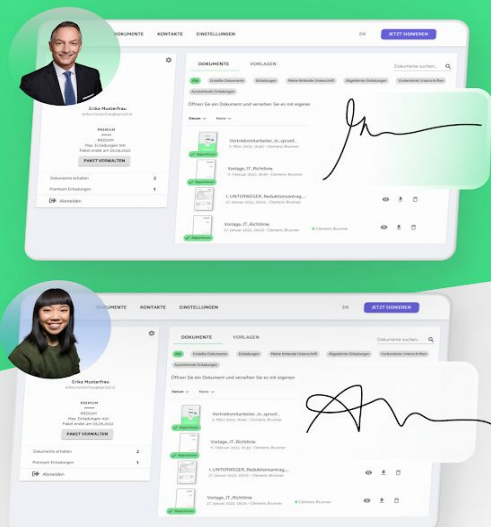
DOKUMENTE KONTAKTE EINSTELLUNGEN EN JETZT SIGNIEREN

Erika Musterfrau
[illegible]

PREMIUM
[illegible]
Max. Einladungen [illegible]
Paket endet am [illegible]

PAKET VERWALTEN

Dokumente erhalten 2
Premium Einladungen 1
Abmelden

DOKUMENTE VORLAGEN
Dokumente suchen...

Alle Erstellte Dokumente Einladungen Meine fehlende Unterschrift Abgelehnte Einladungen Verbleibende Unterschriften Ausstehende Einladungen

Öffnen Sie ein Dokument und versehen Sie es mit eigener

Datum Name

Vertriebsmitarbeiter_in_sprool...
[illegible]
Signiert

Vorlage_IT_Richtline
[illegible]
Signiert

1_UNTERWEGER_Reduktionsantrag...
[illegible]

Vorlage_IT_Richtline
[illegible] Clemens Brunner
Signiert

DOKUMENTE KONTAKTE EINSTELLUNGEN JETZT SIGNIEREN

Erika Musterfrau
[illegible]

PREMIUM
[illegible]
Max. Einladungen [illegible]
Paket endet am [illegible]

PAKET VERWALTEN

Dokumente erhalten 2
Premium Einladungen 1
Abmelden

DOKUMENTE VORLAGEN
Dokumente suchen...

Alle Erstellte Dokumente Einladungen Meine fehlende Unterschrift Abgelehnte Einladungen Verbleibende Unterschriften Ausstehende Einladungen

Öffnen Sie ein Dokument und versehen Sie es mit eigener

Datum Name

Vertriebsmitarbeiter_in_sprool...
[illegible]
Signiert

Vorlage_IT_Richtline
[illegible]
Signiert

1_UNTERWEGER_Reduktionsantrag...
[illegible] Clemens Brunner

Vorlage_IT_Richtline
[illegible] Clemens Brunner
Signiert